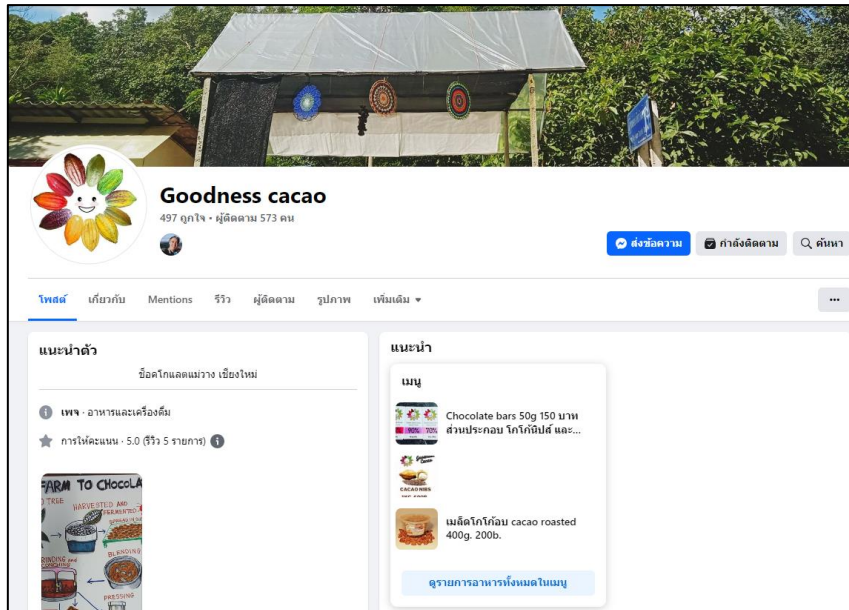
Goodness cacao

497 ถูกใจ • ผู้ติดตาม 573 คน

ส่งข้อความ

กำลังติดตาม

ค้นหา

โพสต์ เกี่ยวกับ Mentions รีวิว ผู้ติดตาม รูปภาพ เพิ่มเติม ▾

...

แนะนำตัว

ช็อคโกแลตแม่วาง เชียงใหม่

เพจ • อาหารและเครื่องดื่ม

การให้คะแนน • 5.0 (รีวิว 5 รายการ)

FARM TO CHOCOLA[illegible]

TREE

HARVESTED AND FERMENTED

GRINDING

BLENDING

PRESSING

แนะนำ

เมนู

90% 70%

Chocolate bars 50g 150 บาท ส่วนประกอบ โกโก้นิปส์ และ...

CACAO NIBS

เมล็ดโกโก้อบ cacao roasted 400g. 200b.

ดูรายการอาหารทั้งหมดในเมนู